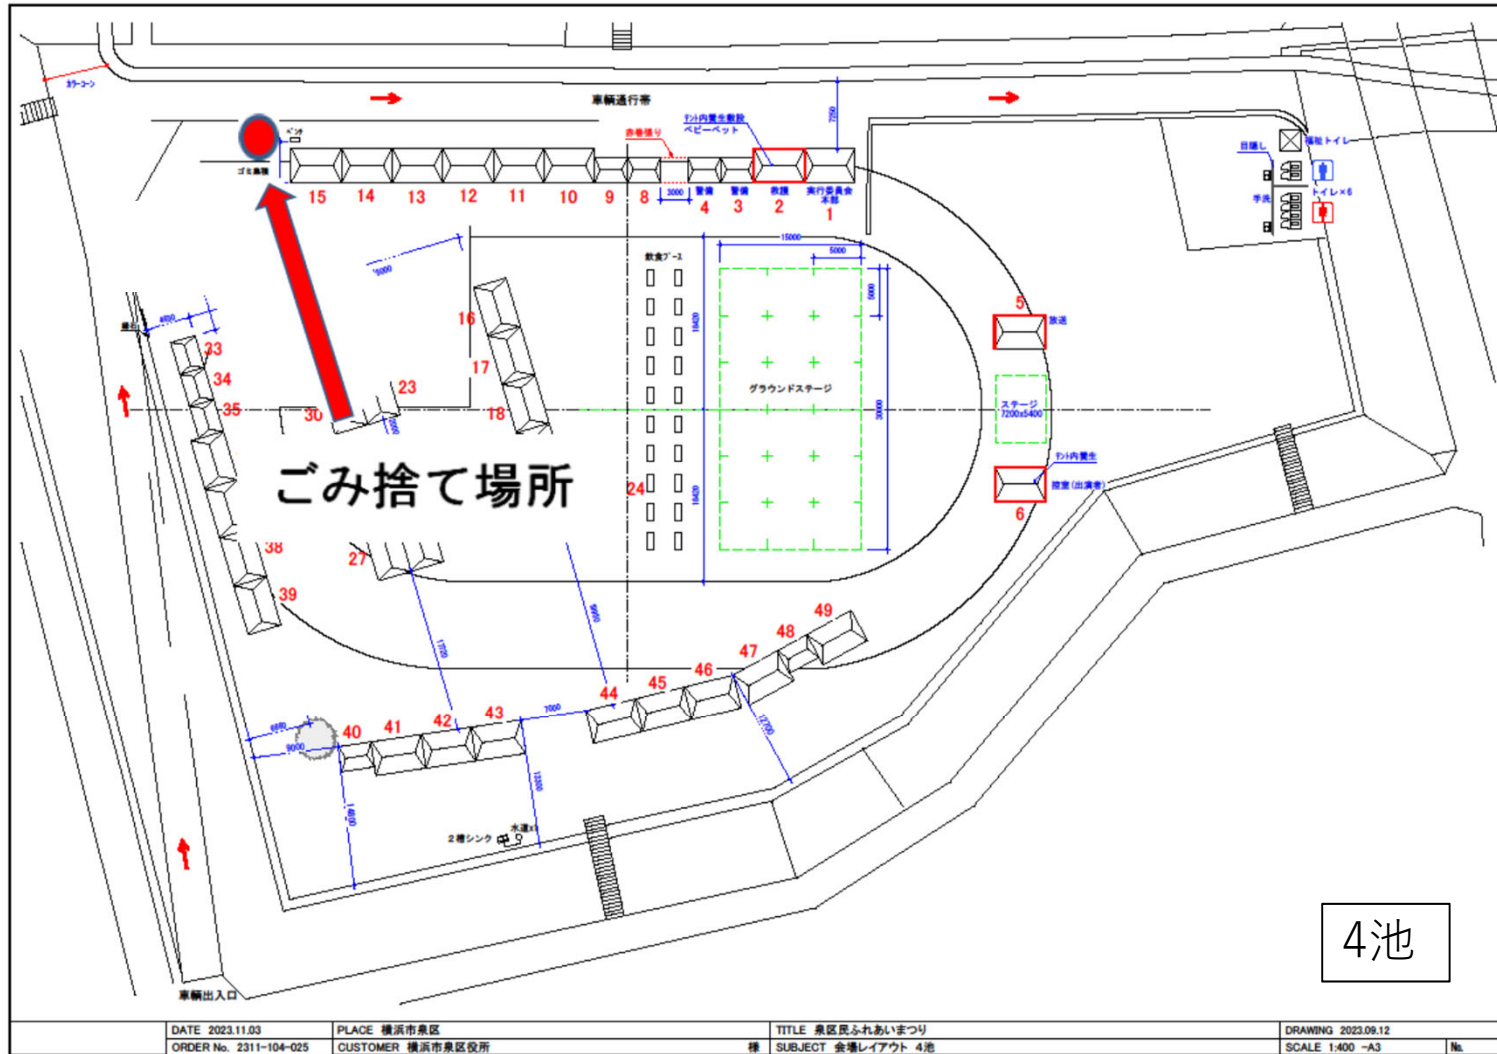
カラーコーン

車輌通行帯

ベンチ

ゴミ集積

テント内養生敷設
ベビーベッド

赤巻張り

7250

15 14 13 12 11 10 9 8 3000 警備 4 警備 3 救護 2 実行委員会本部 1

目隠し
福祉トイレ
手洗
トイレ×6

15000
5000
5000
飲食ブース
5000

16
17
18
23
30

18420
18420

グラウンドステージ

30000

5 放送

ステージ 7200x5400

テント内養生
控室(出演者)
6

ごみ捨て場所

33
34
35
38
39
27
24

4800

9950
17720

49
48
47
46
45
44
43
42
41
40

7000
12700
12200
14600
6880
9000

2槽シンク
水道x1

車輌出入口

4池

| DATE 2023.11.03 | PLACE 横浜市泉区 | TITLE 泉区民ふれあいまつり | DRAWING 2023.09.12 | |
|---|---|---|---|---|
| ORDER No. 2311-104-025 | CUSTOMER 横浜市泉区役所 様 | SUBJECT 会場レイアウト 4池 | SCALE 1:400 -A3 | No. |